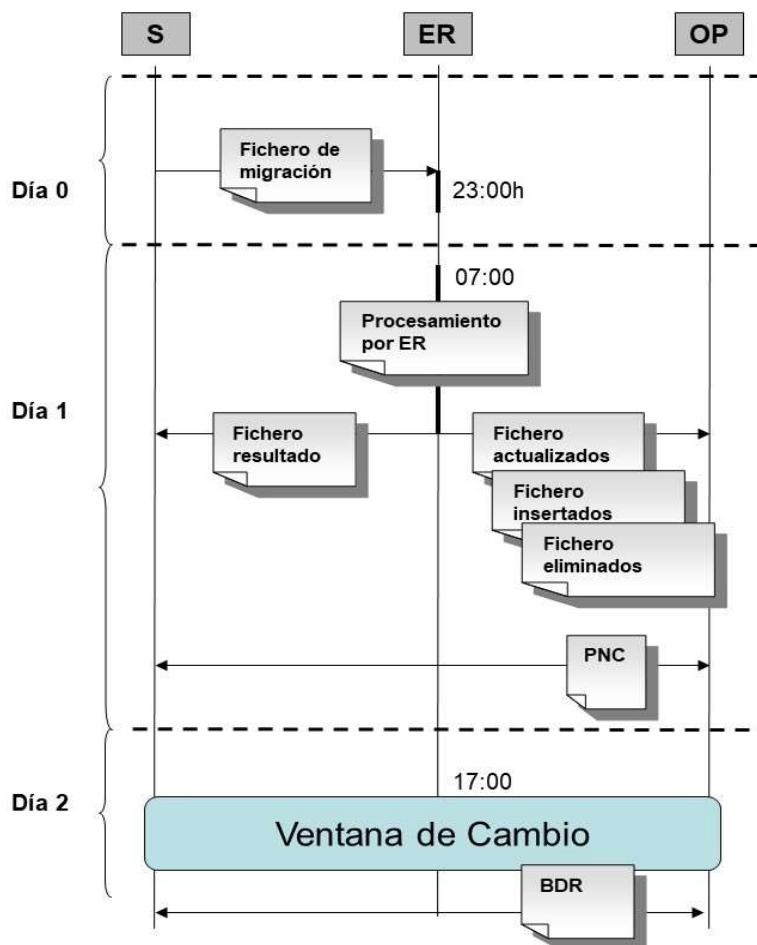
S

ER

OP

Día 0

Fichero de migración

23:00h

07:00

Procesamiento por ER

Día 1

Fichero resultado

Fichero actualizados

Fichero insertados

Fichero eliminados

PNC

Día 2

17:00

Ventana de Cambio

BDR